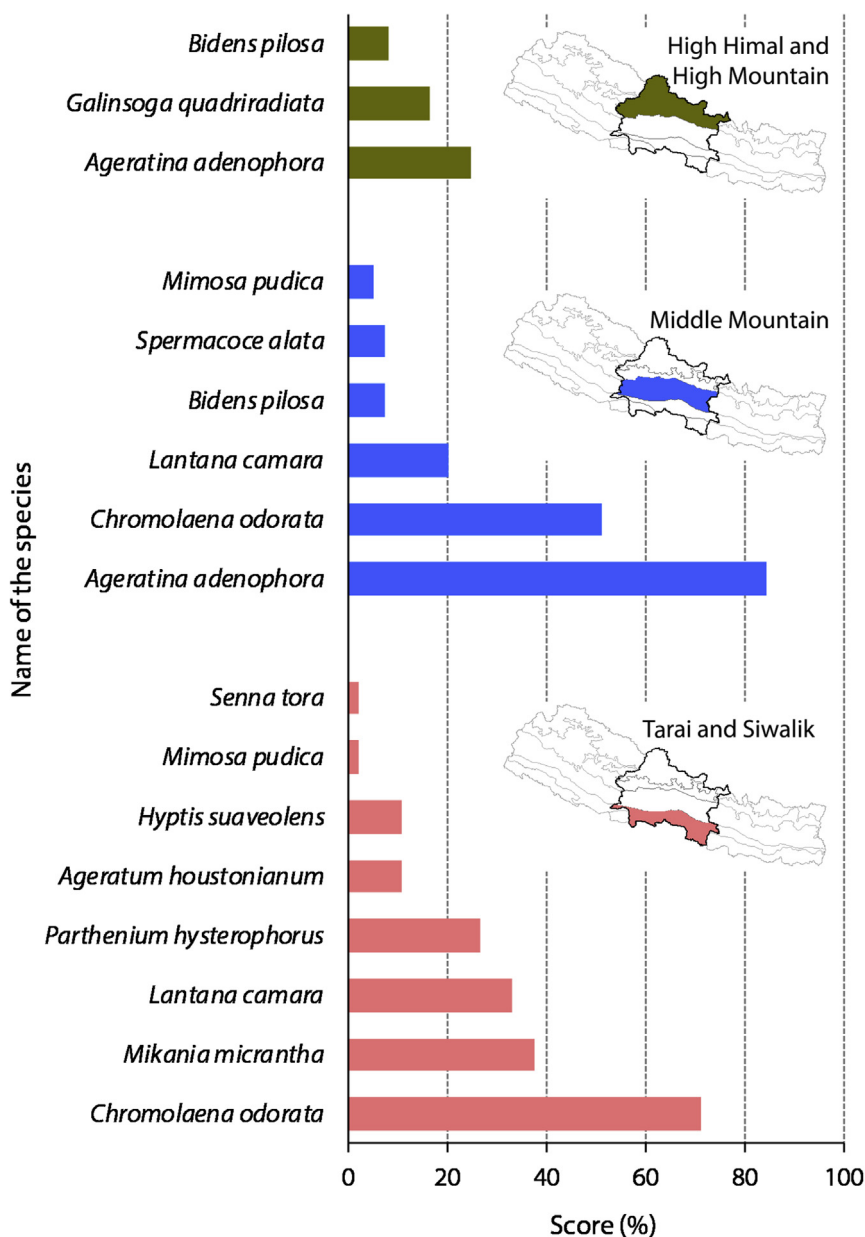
High Himal and High Mountain

Bidens pilosa
Galinsoga quadriradiata
Ageratina adenophora

Middle Mountain

Mimosa pudica
Spermacoce alata
Bidens pilosa
Lantana camara
Chromolaena odorata
Ageratina adenophora

Tarai and Siwalik

Senna tora
Mimosa pudica
Hyptis suaveolens
Ageratum houstonianum
Parthenium hysterophorus
Lantana camara
Mikania micrantha
Chromolaena odorata

Name of the species

0 20 40 60 80 100

Score (%)